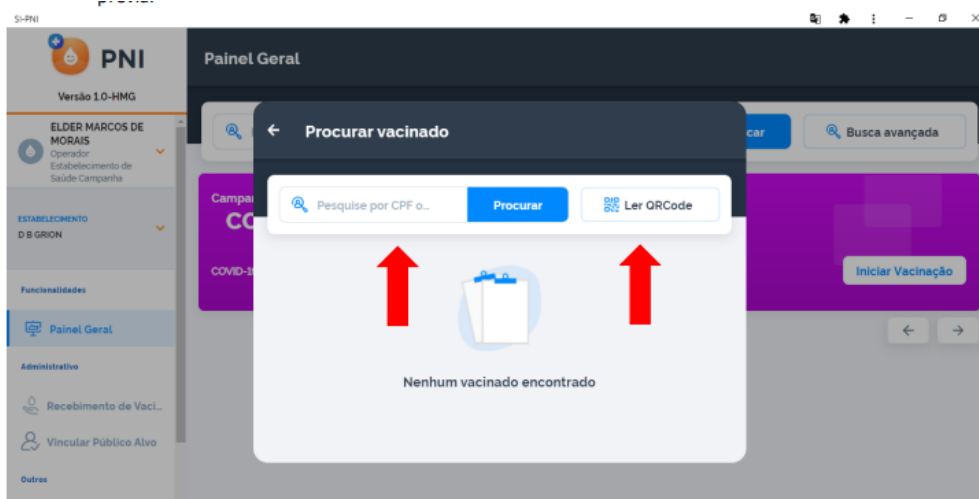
SI-PNI

PNI

Versão 1.0-HMG

ELDER MARCOS DE MORAIS
Operador Estabelecimento de Saúde Campanha

ESTABELECIMENTO
D B GRION

Funcionalidades

Painel Geral

Administrativo

Recebimento de Vaci...

Vincular Público Alvo

Outros

Painel Geral

car

Busca avançada

Campa

CO

COVID-1

Iniciar Vacinação

Procurar vacinado

Pesquise por CPF o...

Procurar

Ler QRCode

Nenhum vacinado encontrado